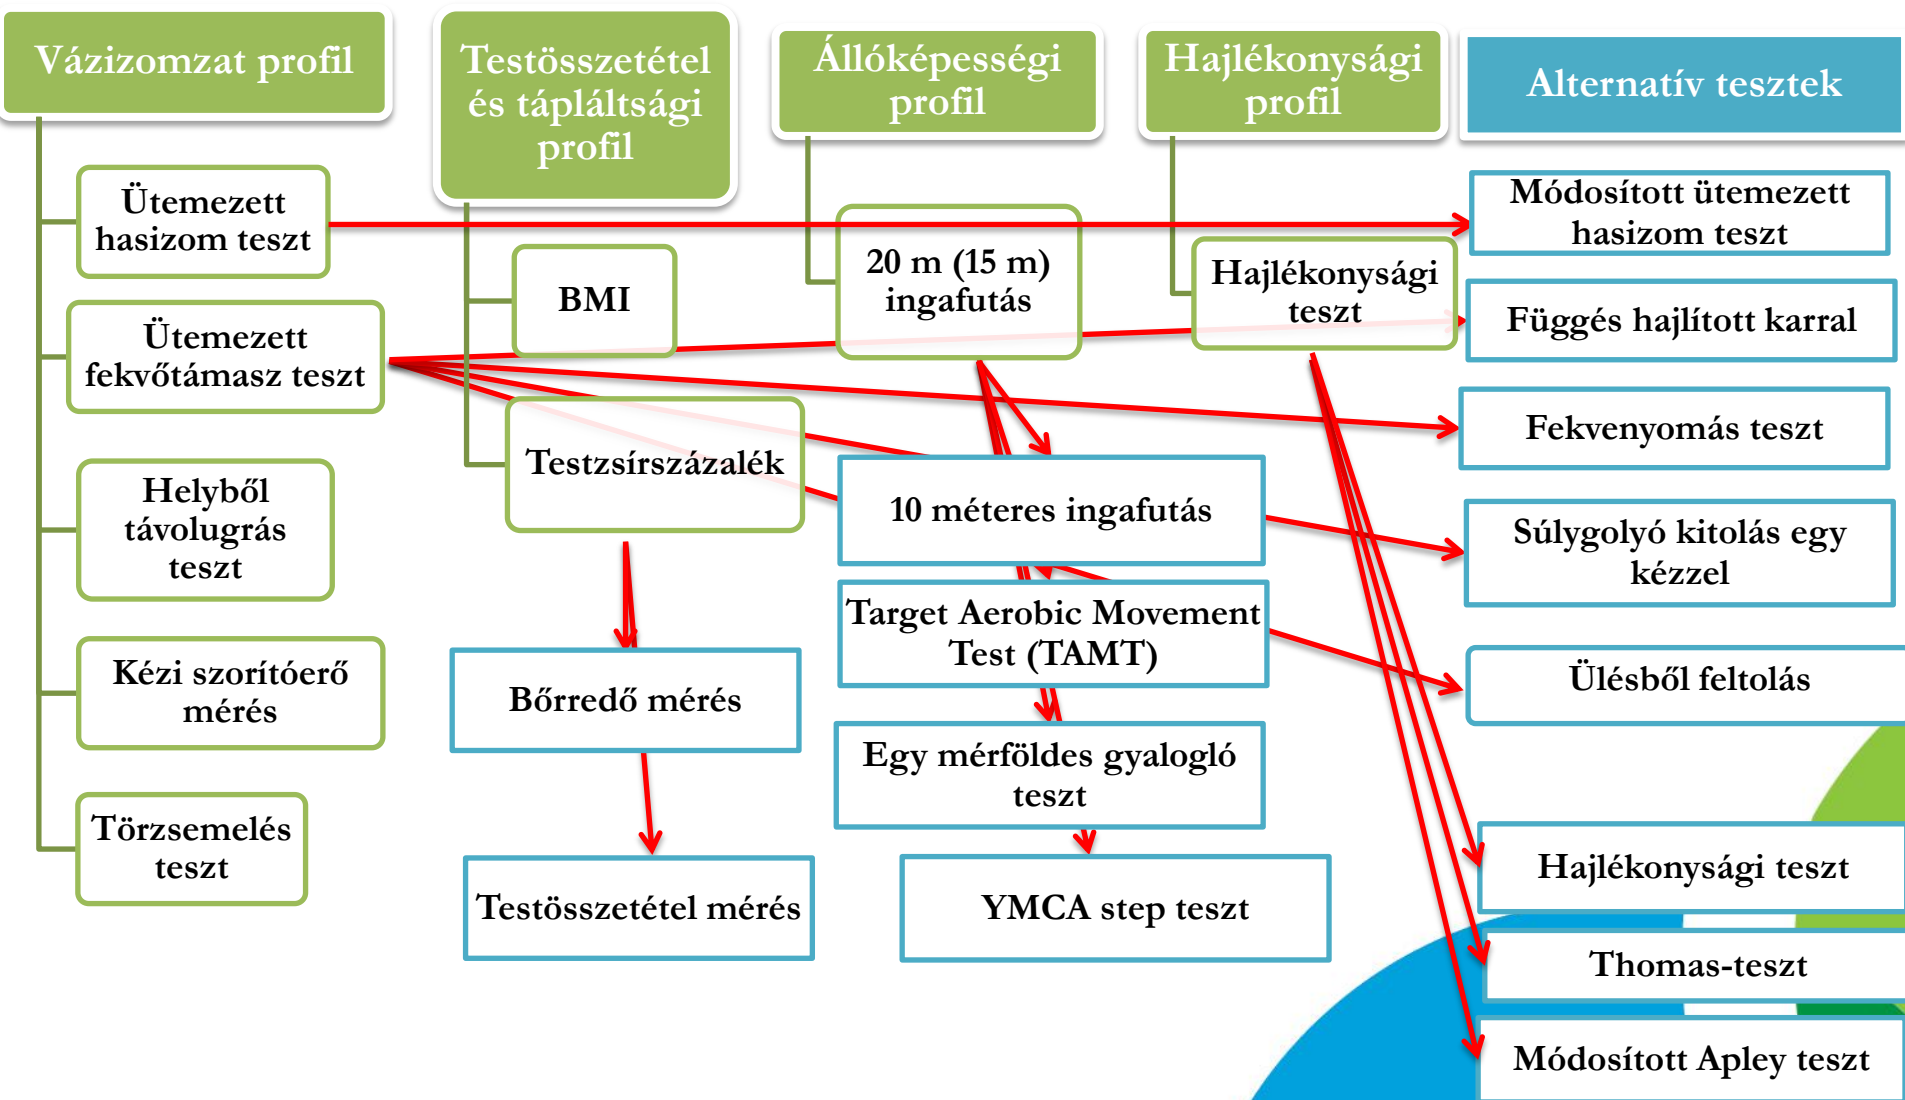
Vázizomzat profil

Ütemezett hasizom teszt

Ütemezett fekvőtámasz teszt

Helyből távolugrás teszt

Kézi szorítóerő mérés

Törzsemelés teszt

Testösszetétel és tápláltsági profil

BMI

Testzsírszázalék

Bőrredő mérés

Testösszetétel mérés

Állóképességi profil

20 m (15 m) ingafutás

10 méteres ingafutás

Target Aerobic Movement Test (TAMT)

Egy mérföldes gyalogló teszt

YMCA step teszt

Hajlékonysági profil

Hajlékonysági teszt

Alternatív tesztek

Módosított ütemezett hasizom teszt

Függés hajlított karral

Fekvenyomás teszt

Súlygolyó kitolás egy kézzel

Ülésből feltolás

Hajlékonysági teszt

Thomas-teszt

Módosított Apley teszt